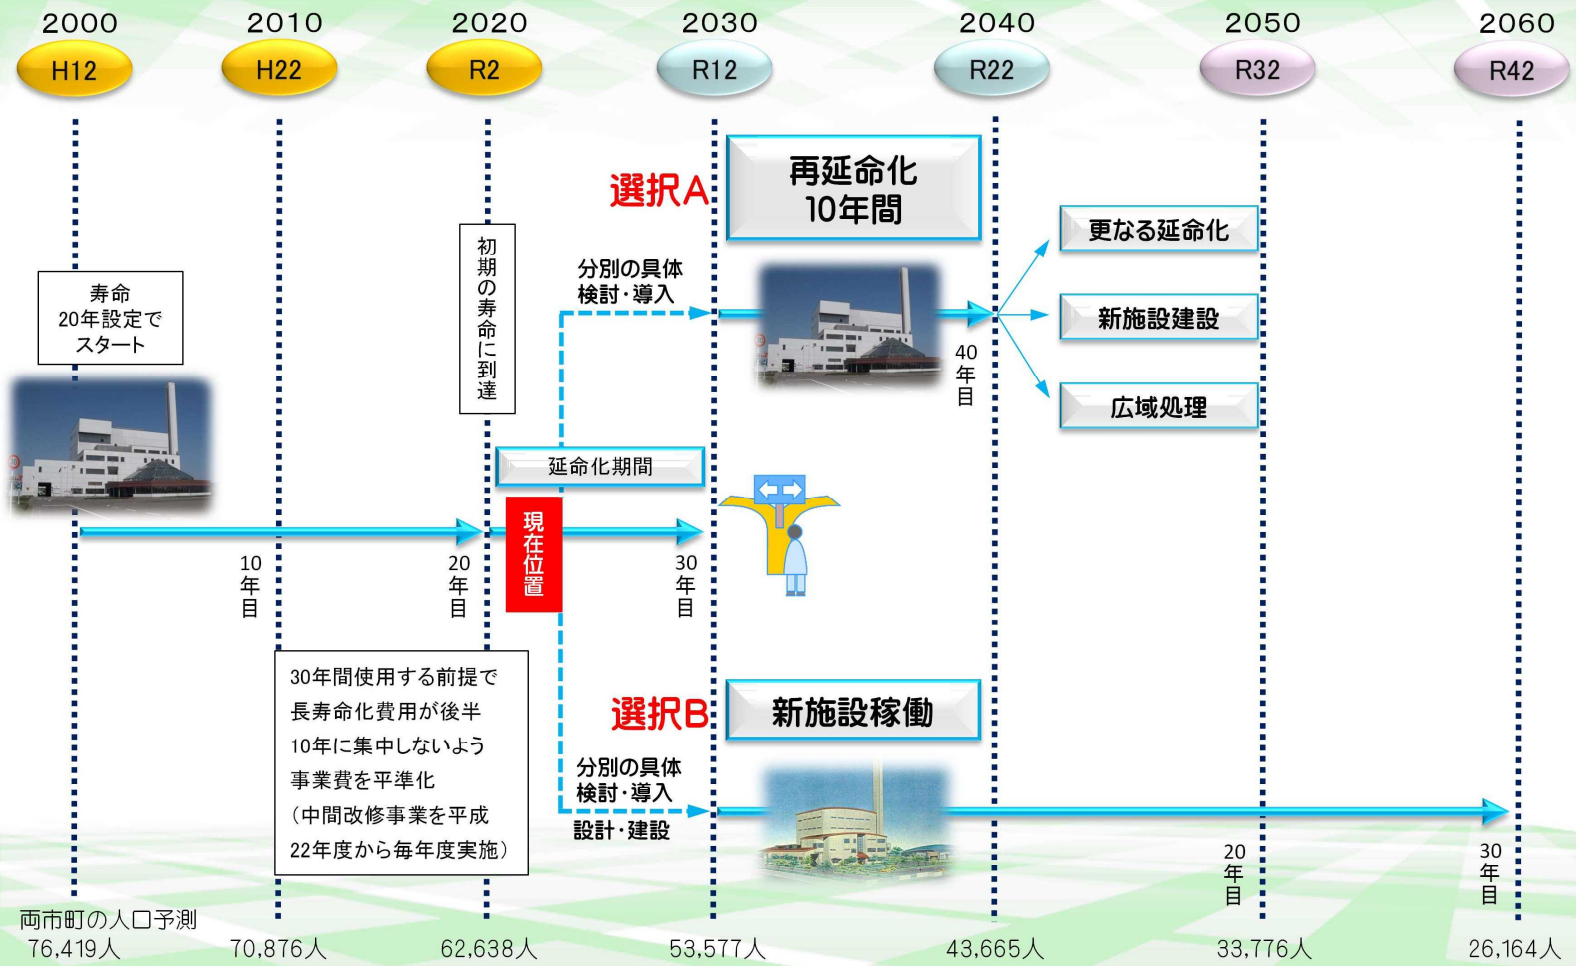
2000
H12
2010
H22
2020
R2
2030
R12
2040
R22
2050
R32
2060
R42

選択A
再延命化
10年間

更なる延命化
新施設建設
広域処理

寿命
20年設定で
スタート

初期の寿命に到達

分別の具体
検討・導入

40
年
目

延命化期間

現在位置

10
年
目

20
年
目

30
年
目

30年間使用する前提で
長寿命化費用が後半
10年に集中しないよう
事業費を平準化
（中間改修事業を平成
22年度から毎年度実施）

選択B
新施設稼働

分別の具体
検討・導入
設計・建設

20
年
目

30
年
目

両市町の人口予測
76,419人
70,876人
62,638人
53,577人
43,665人
33,776人
26,164人